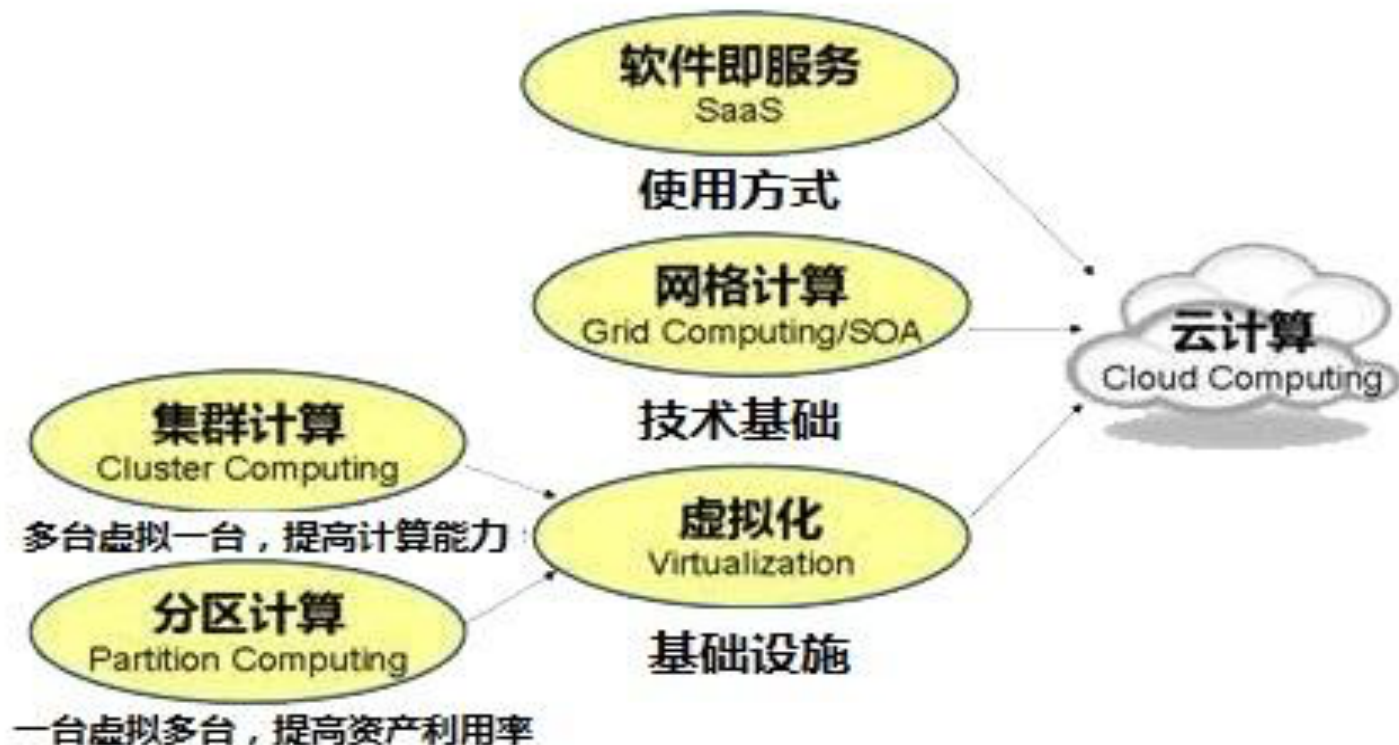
软件即服务
SaaS

使用方式

网格计算
Grid Computing/SOA

技术基础

云计算
Cloud Computing

集群计算
Cluster Computing

多台虚拟一台，提高计算能力

虚拟化
Virtualization

分区计算
Partition Computing

基础设施

一台虚拟多台，提高资产利用率